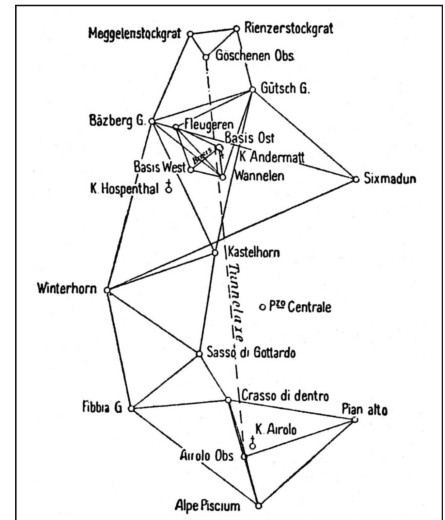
Meggelenstockgrat
Rienzerstockgrat
Göschenen Obs.
Gütsch G.
Bäzberg G.
Fleugeren
Basis Ost
K. Andermatt
Basis West
Basis
Wannelen
Sixmadun
K. Hospenthal
Kastelhorn
Tunnelaxe
Winterhorn
Pzo Centrale
Sasso di Gottardo
Crasso di dentro
Fibbia G
Pian alto
K. Airolo
Airolo Obs.
Alpe Piscium